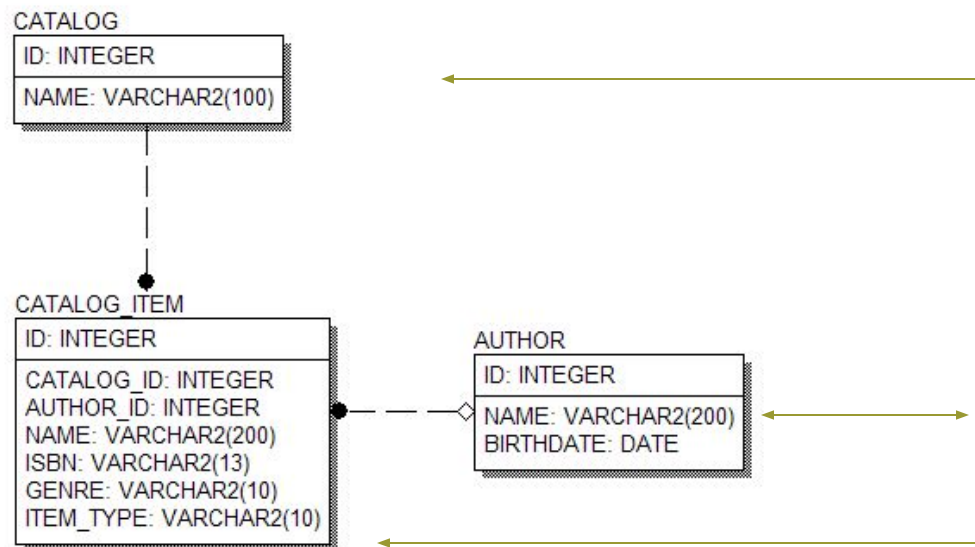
CATALOG

ID: INTEGER

NAME: VARCHAR2(100)

CATALOG_ITEM

ID: INTEGER

CATALOG_ID: INTEGER
AUTHOR_ID: INTEGER
NAME: VARCHAR2(200)
ISBN: VARCHAR2(13)
GENRE: VARCHAR2(10)
ITEM_TYPE: VARCHAR2(10)

AUTHOR

ID: INTEGER

NAME: VARCHAR2(200)
BIRTHDATE: DATE